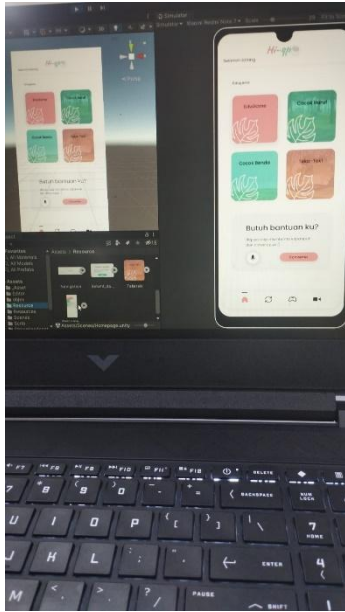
Simulator

Hi-yyo

Selamat datang

Kategori

Edukasi

Cocok Benda

Cocok Benda

Teks-Teks

Butuh bantuan ku?

Butuh bantuan ku?

Assets > Resource

Favorites

Assets

Packages

Assets/Scenes/Homepage.unity

F7 F8 F9 F10 F11 F12 DELETE

BACKSPACE NUM LOCK

7 HOME

ENTER

4

PAUSE

SHIFT